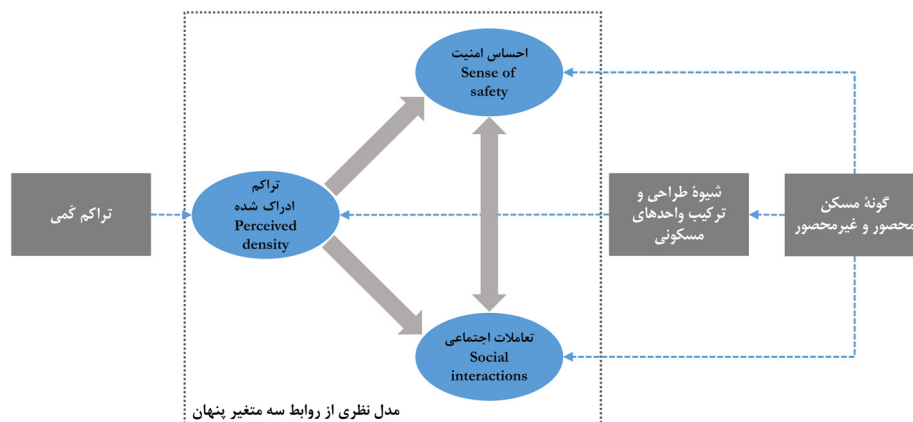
احساس امنیت
Sense of safety

تراکم کَمی

تراکم ادراک شده
Perceived density

شیوهٔ طراحی و ترکیب واحدهای مسکونی

گونهٔ مسکن محصور و غیرمحصور

تعاملات اجتماعی
Social interactions

مدل نظری از روابط سه متغیر پنهان